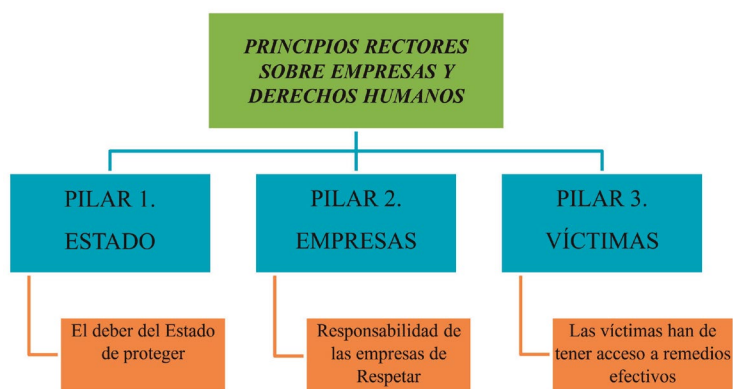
PRINCIPIOS RECTORES SOBRE EMPRESAS Y DERECHOS HUMANOS

PILAR 1.
ESTADO

El deber del Estado de proteger

PILAR 2.
EMPRESAS

Responsabilidad de las empresas de Respetar

PILAR 3.
VÍCTIMAS

Las víctimas han de tener acceso a remedios efectivos